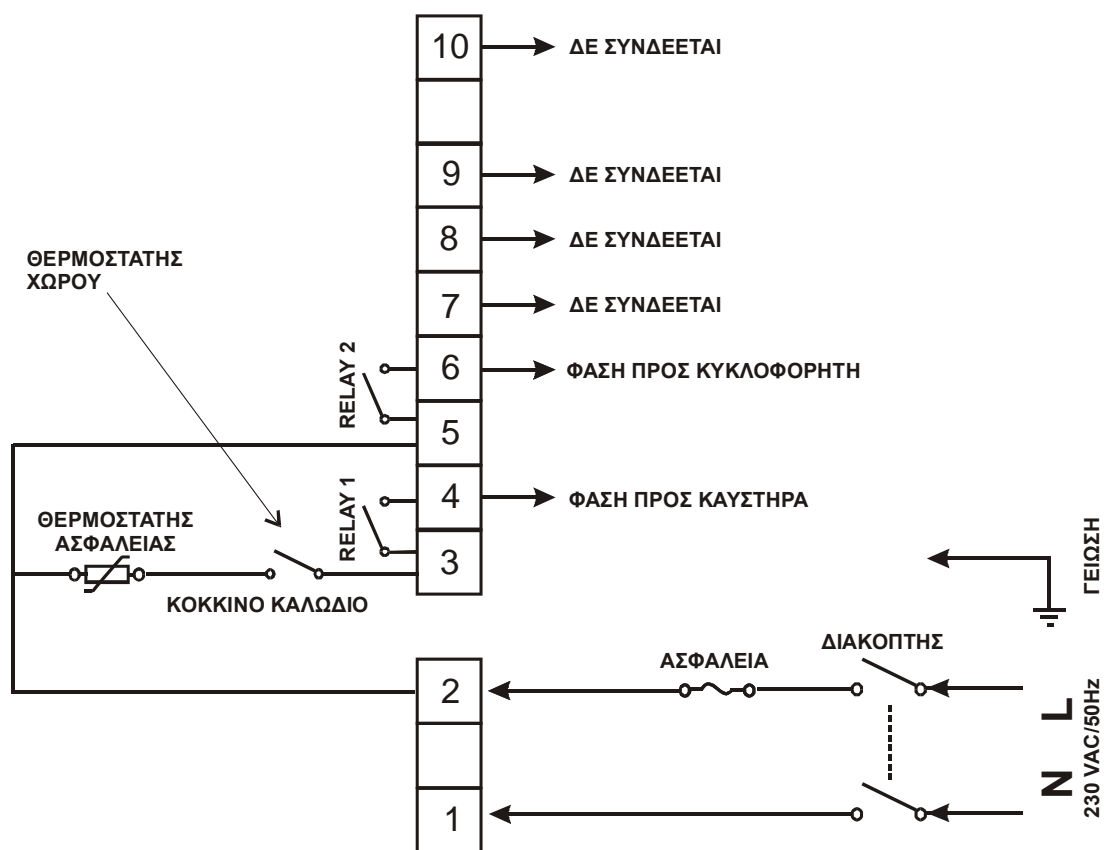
10 ΔΕ ΣΥΝΔΕΕΤΑΙ

9 ΔΕ ΣΥΝΔΕΕΤΑΙ

8 ΔΕ ΣΥΝΔΕΕΤΑΙ

ΘΕΡΜΟΣΤΑΤΗΣ ΧΩΡΟΥ

7 ΔΕ ΣΥΝΔΕΕΤΑΙ

RELAY 2

6 ΦΑΣΗ ΠΡΟΣ ΚΥΚΛΟΦΟΡΗΤΗ

5

RELAY 1

4 ΦΑΣΗ ΠΡΟΣ ΚΑΥΣΤΗΡΑ

ΘΕΡΜΟΣΤΑΤΗΣ ΑΣΦΑΛΕΙΑΣ

3

ΓΕΙΩΣΗ

ΚΟΚΚΙΝΟ ΚΑΛΩΔΙΟ

ΔΙΑΚΟΠΤΗΣ

ΑΣΦΑΛΕΙΑ

2

L

N

230 VAC/50Hz

1